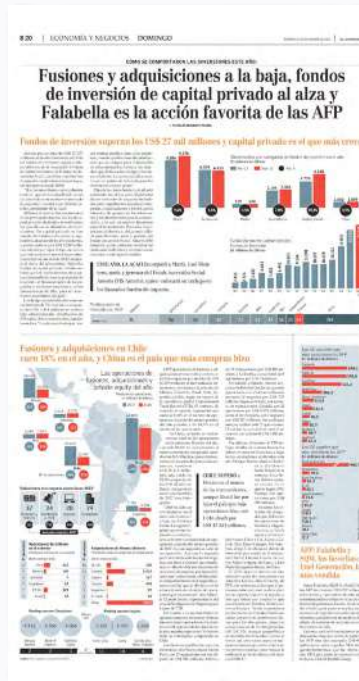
B 20 | ECONOMÍA Y NEGOCIOS DOMINGO

Fusiones y adquisiciones a la baja, fondos de inversión de capital privado al alza y Falabella es la acción favorita de las AFP

Fondos de inversión superan los US$ 27 mil millones y capital privado es el que más crece

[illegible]

Fusiones y adquisiciones en Chile caen 18% en el año, y China es el país que más compra hizo

Las operaciones de fusiones, adquisiciones y joint venture en Chile

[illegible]

AFP: Falabella y SQM, las favoritas; Enel Generación, la más vendida

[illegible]